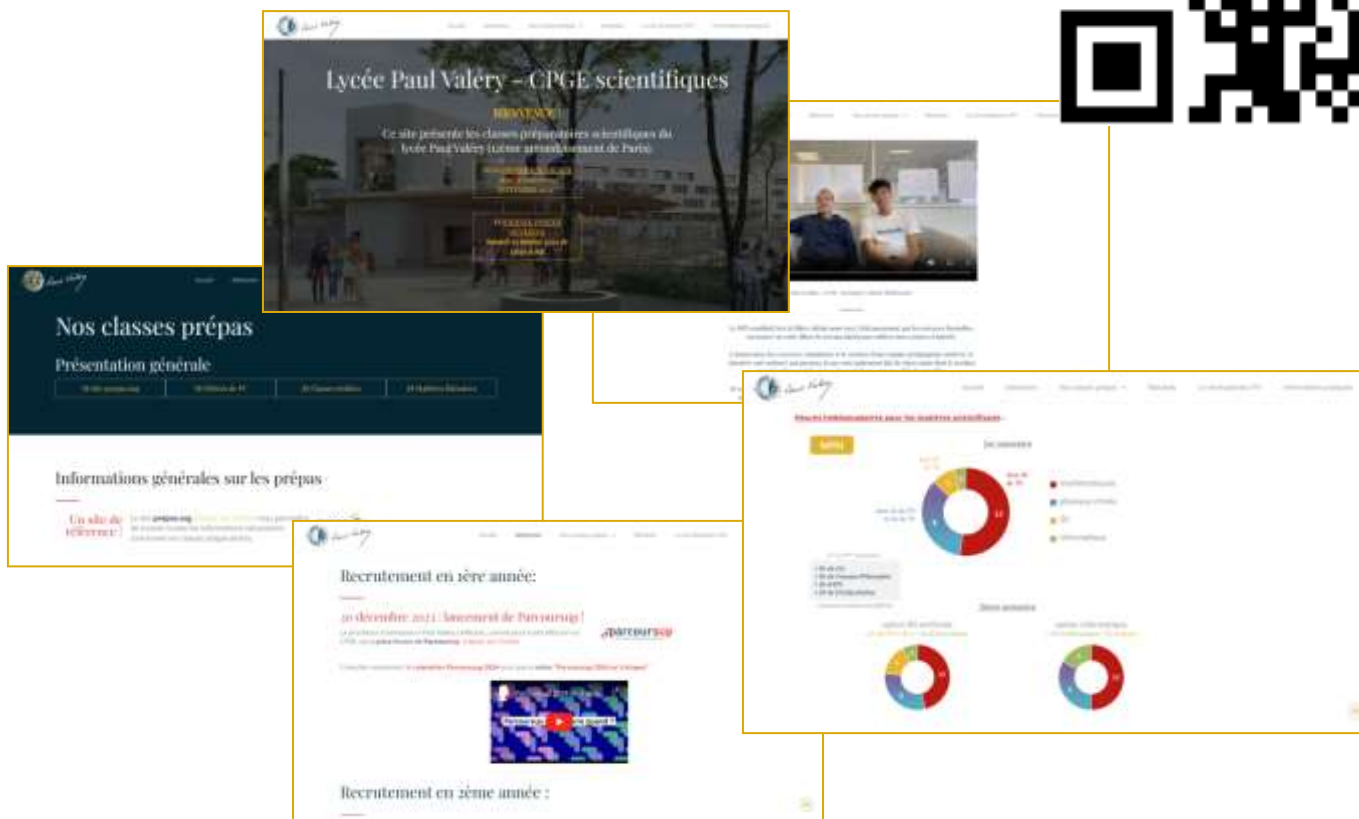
Lycée Paul Valéry – CPGE scientifiques

BIENVENUE !

Ce site présente les classes préparatoires scientifiques du lycée Paul Valéry (12ème arrondissement de Paris)

Nos classes prépas

Présentation générale

Informations générales sur les prépas

Un site de référence !

Recrutement en 1ère année:

20 décembre 2023 : lancement de Parcoursup !

Parcoursup

Recrutement en 2ème année :

1re année

2ème année